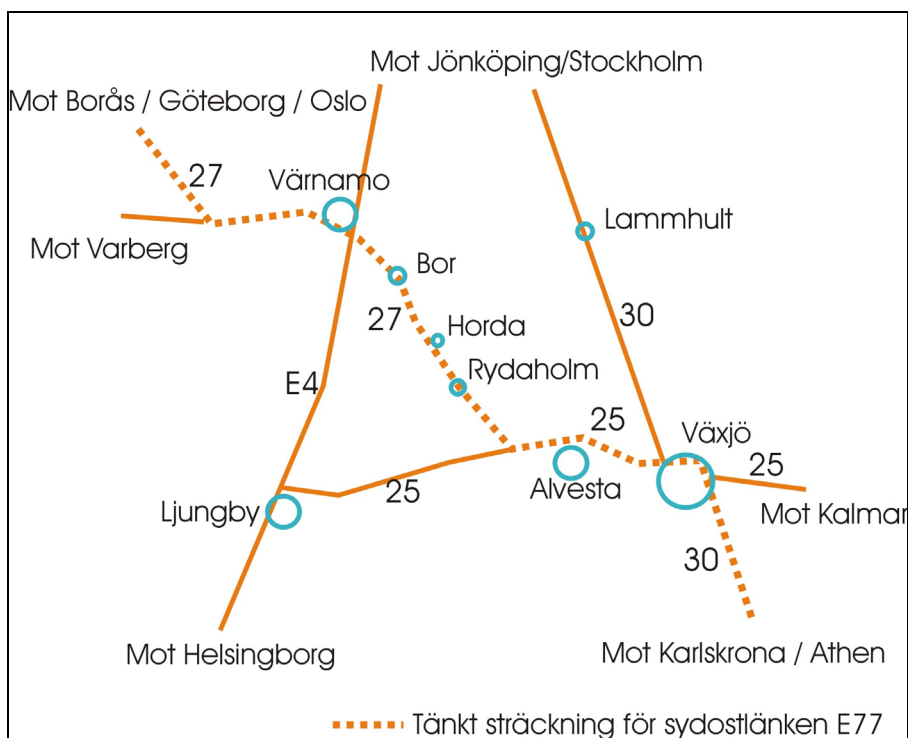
Mot Jönköping/Stockholm

Mot Borås / Göteborg / Oslo

27

Värnamo

Mot Varberg

Lammhult

Bor

27

Horda

30

Rydaholm

E4

25

Växjö

25

Alvesta

25

Ljungby

Mot Kalmar

30

Mot Helsingborg

Mot Karlskrona / Athen

Tänkt sträckning för sydostlänken E77